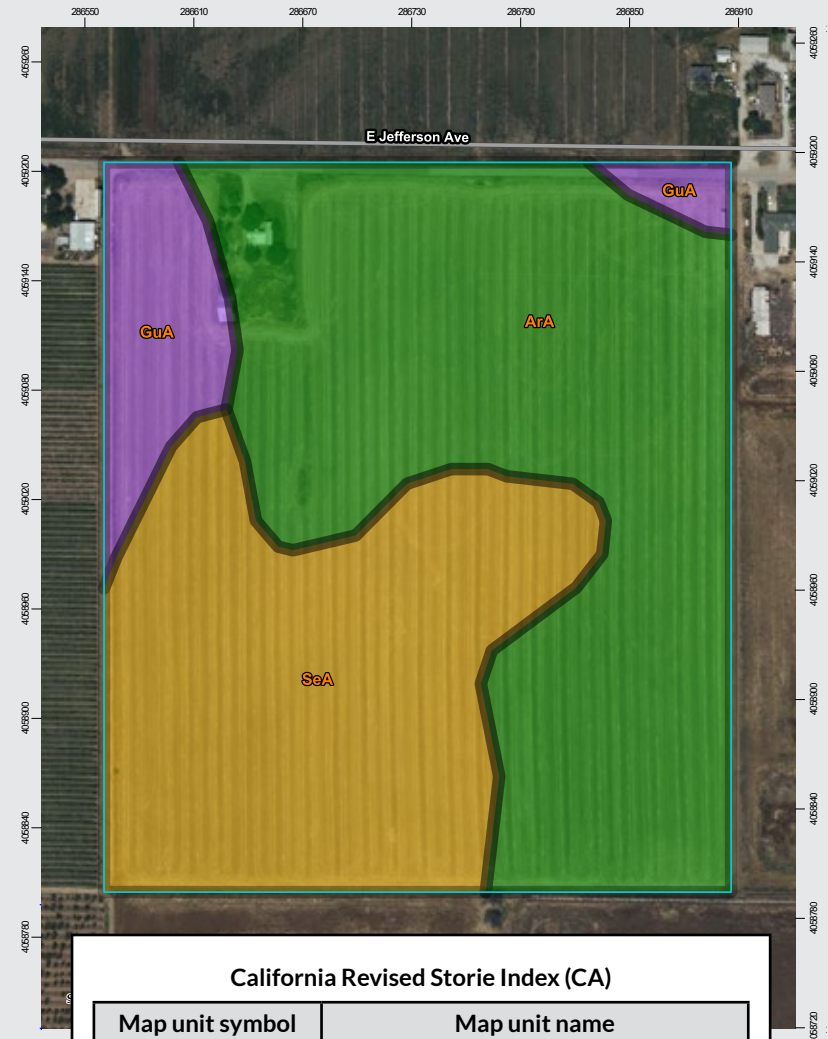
286550 286610 286670 286730 286790 286850 286910

4059260 4059200 4059140 4059080 4059020 4058960 4058900 4058840 4058780

4059260 4059200 4059140 4059080 4059020 4058960 4058900 4058840 4058780 4058720

E Jefferson Ave

GuA

GuA

ArA

SeA

California Revised Storie Index (CA)

| Map unit symbol | Map unit name |
|---|---|